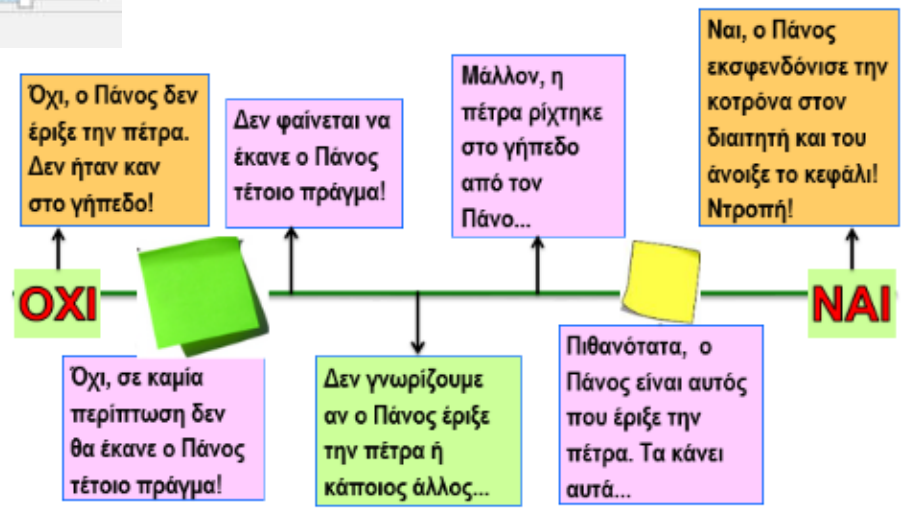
Όχι, ο Πάνος δεν έριξε την πέτρα. Δεν ήταν καν στο γήπεδο!

Δεν φαίνεται να έκανε ο Πάνος τέτοιο πράγμα!

Μάλλον, η πέτρα ρίχτηκε στο γήπεδο από τον Πάνο...

Ναι, ο Πάνος εκσφενδόνισε την κοτρόνα στον διαιτητή και του άνοιξε το κεφάλι! Ντροπή!

ΟΧΙ

ΝΑΙ

Όχι, σε καμία περίπτωση δεν θα έκανε ο Πάνος τέτοιο πράγμα!

Δεν γνωρίζουμε αν ο Πάνος έριξε την πέτρα ή κάποιος άλλος...

Πιθανότατα, ο Πάνος είναι αυτός που έριξε την πέτρα. Τα κάνει αυτά...